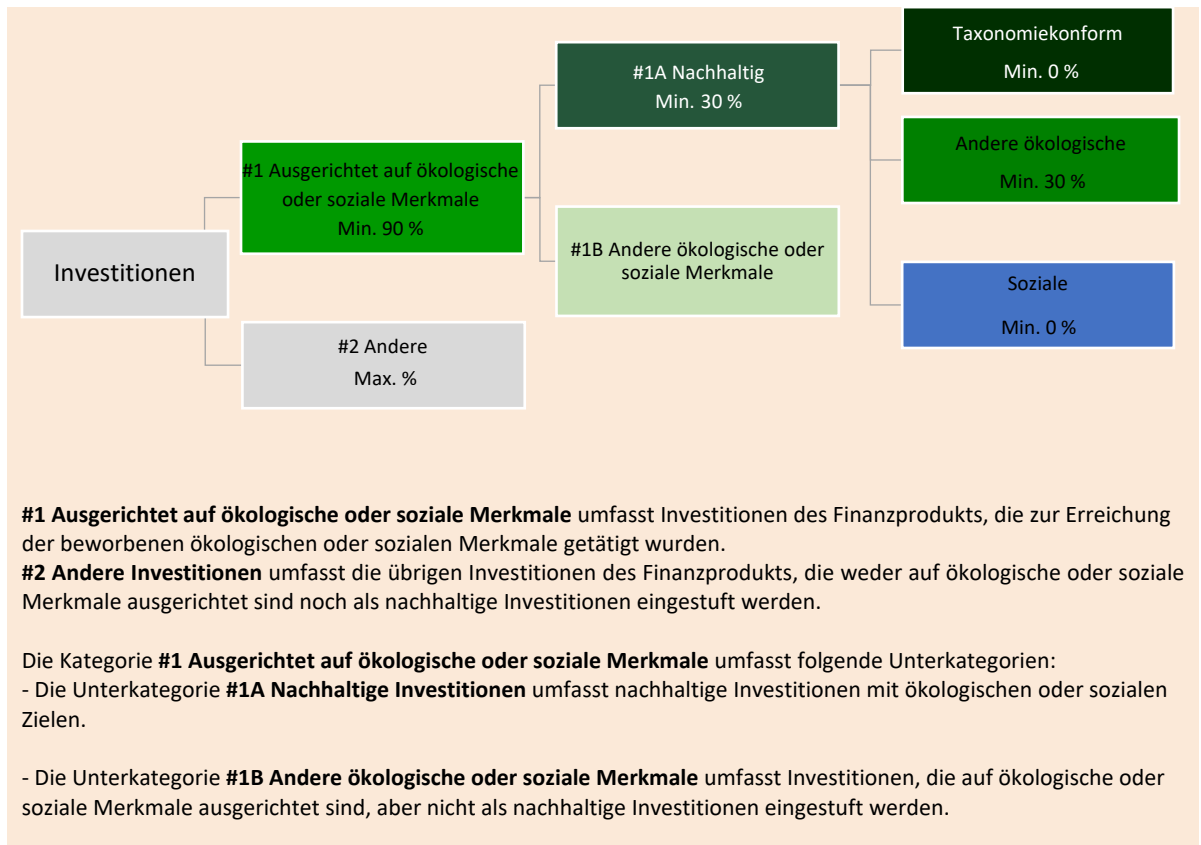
Investitionen

#1 Ausgerichtet auf ökologische oder soziale Merkmale
Min. 90 %

#2 Andere
Max. %

#1A Nachhaltig
Min. 30 %

#1B Andere ökologische oder soziale Merkmale

Taxonomiekonform
Min. 0 %

Andere ökologische
Min. 30 %

Soziale
Min. 0 %

**#1 Ausgerichtet auf ökologische oder soziale Merkmale** umfasst Investitionen des Finanzprodukts, die zur Erreichung der beworbenen ökologischen oder sozialen Merkmale getätigt wurden.
**#2 Andere Investitionen** umfasst die übrigen Investitionen des Finanzprodukts, die weder auf ökologische oder soziale Merkmale ausgerichtet sind noch als nachhaltige Investitionen eingestuft werden.

Die Kategorie **#1 Ausgerichtet auf ökologische oder soziale Merkmale** umfasst folgende Unterkategorien:
- Die Unterkategorie **#1A Nachhaltige Investitionen** umfasst nachhaltige Investitionen mit ökologischen oder sozialen Zielen.

- Die Unterkategorie **#1B Andere ökologische oder soziale Merkmale** umfasst Investitionen, die auf ökologische oder soziale Merkmale ausgerichtet sind, aber nicht als nachhaltige Investitionen eingestuft werden.